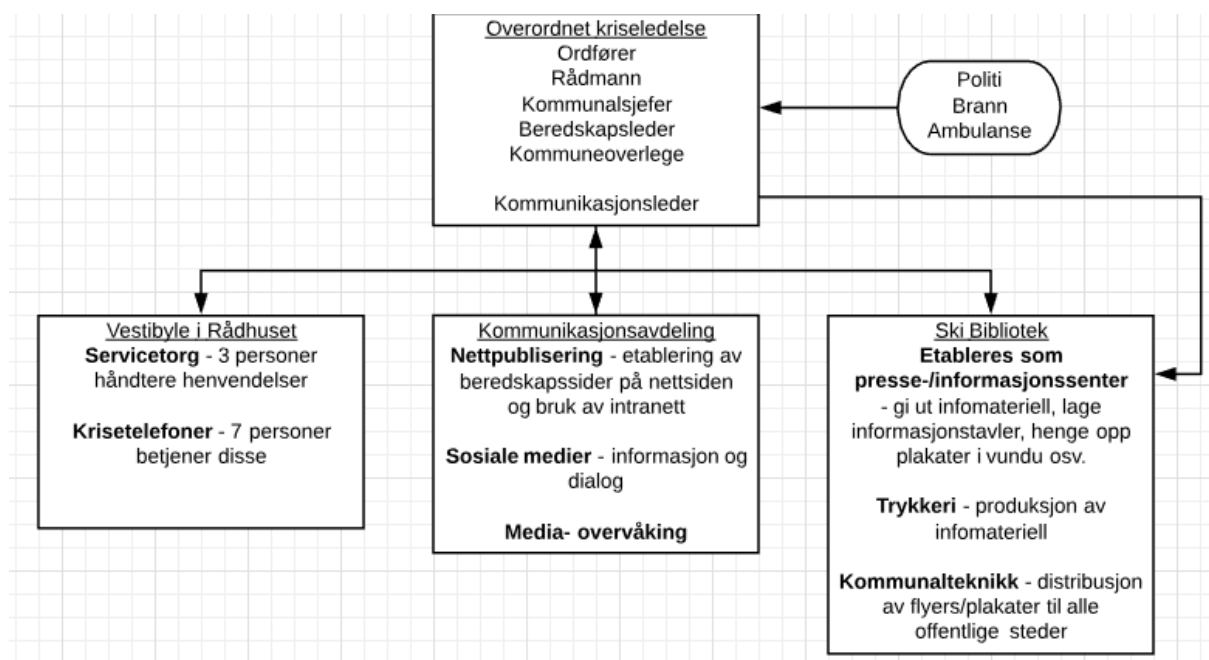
Overordnet kriseledelse
Ordfører
Rådmann
Kommunalsjefer
Beredskapsleder
Kommuneoverlege

Kommunikasjonsleder

Politi
Brann
Ambulanse

Vestibyle i Rådhuset
**Servicetorg** - 3 personer håndtere henvendelser

**Krisetelefoner** - 7 personer betjener disse

Kommunikasjonsavdeling
**Nettpublisering** - etablering av beredskapssider på nettsiden og bruk av intranett

**Sosiale medier** - informasjon og dialog

**Media- overvåking**

Ski Bibliotek
**Etableres som presse-/informasjonssenter** - gi ut infomateriell, lage informasjonstavler, henge opp plakater i vundu osv.

**Trykkeri** - produksjon av infomateriell

**Kommunalteknikk** - distribusjon av flyers/plakater til alle offentlige steder